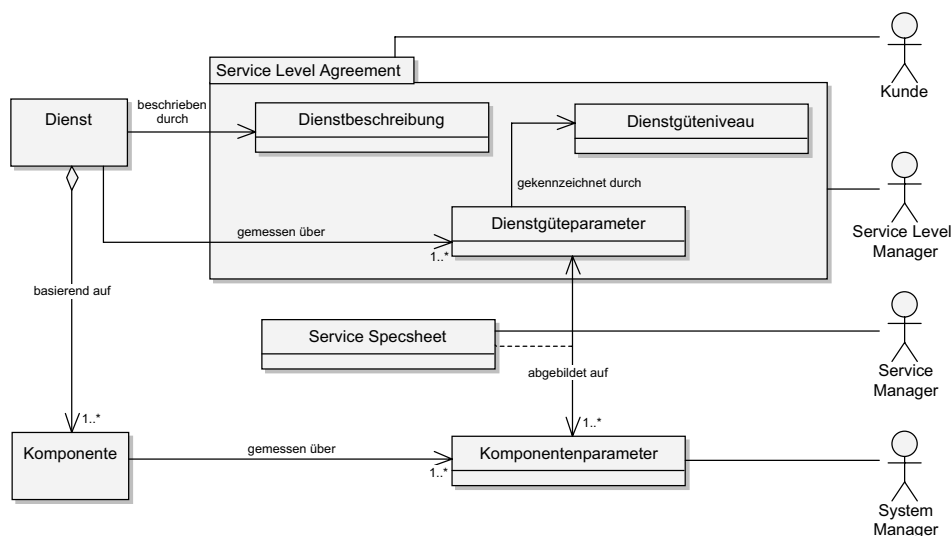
Service Level Agreement

Kunde

Dienst

beschrieben durch

Dienstbeschreibung

Dienstgüteniveau

gekennzeichnet durch

Service Level Manager

gemessen über

Dienstgüteparameter

1..*

basierend auf

Service Specsheet

Service Manager

abgebildet auf

1..*

1..*

Komponente

gemessen über

Komponentenparameter

1..*

System Manager